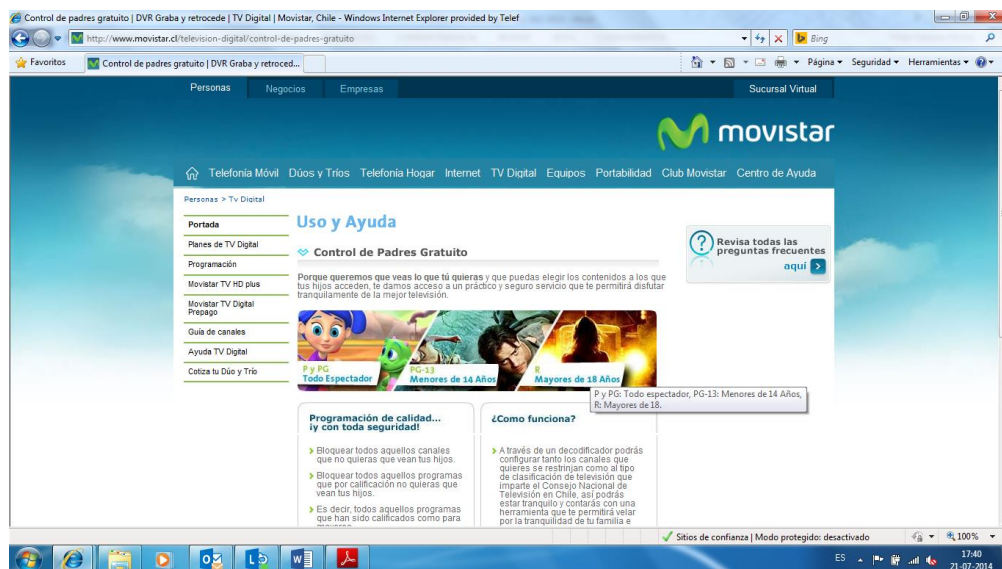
Control de padres gratuito | DVR Graba y retrocede | TV Digital | Movistar, Chile - Windows Internet Explorer provided by Telef

http://www.movistar.cl/television-digital/control-de-padres-gratuito

Bing

Favoritos

Control de padres gratuito | DVR Graba y retroced...

Página ▾ Seguridad ▾ Herramientas ▾

Personas Negocios Empresas Sucursal Virtual

movistar

Telefonía Móvil Dúos y Tríos Telefonía Hogar Internet TV Digital Equipos Portabilidad Club Movistar Centro de Ayuda

Personas > Tv Digital

Portada
Planes de TV Digital
Programación
Movistar TV HD plus
Movistar TV Digital Prepago
Guía de canales
Ayuda TV Digital
Cotiza tu Dúo y Trío

Uso y Ayuda

Control de Padres Gratuito

Porque queremos que veas lo que tú quieras y que puedas elegir los contenidos a los que tus hijos acceden, te damos acceso a un práctico y seguro servicio que te permitirá disfrutar tranquilamente de la mejor televisión.

Revisa todas las preguntas frecuentes aquí

P y PG Todo Espectador
PG-13 Menores de 14 Años
R Mayores de 18 Años

P y PG: Todo espectador, PG-13: Menores de 14 Años, R: Mayores de 18.

Programación de calidad... ¡y con toda seguridad!

Bloquear todos aquellos canales que no quieras que vean tus hijos.

Bloquear todos aquellos programas que por calificación no quieras que vean tus hijos.

Es decir, todos aquellos programas que han sido calificados como para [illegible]

¿Como funciona?

A través de un decodificador podrás configurar tanto los canales que quieres se restrinjan como al tipo de clasificación de televisión que imparte el Consejo Nacional de Televisión en Chile, así podrás estar tranquilo y contarás con una herramienta que te permitirá velar por la tranquilidad de tu familia e

Sitios de confianza | Modo protegido: desactivado

100%

ES

17:40
21-07-2014